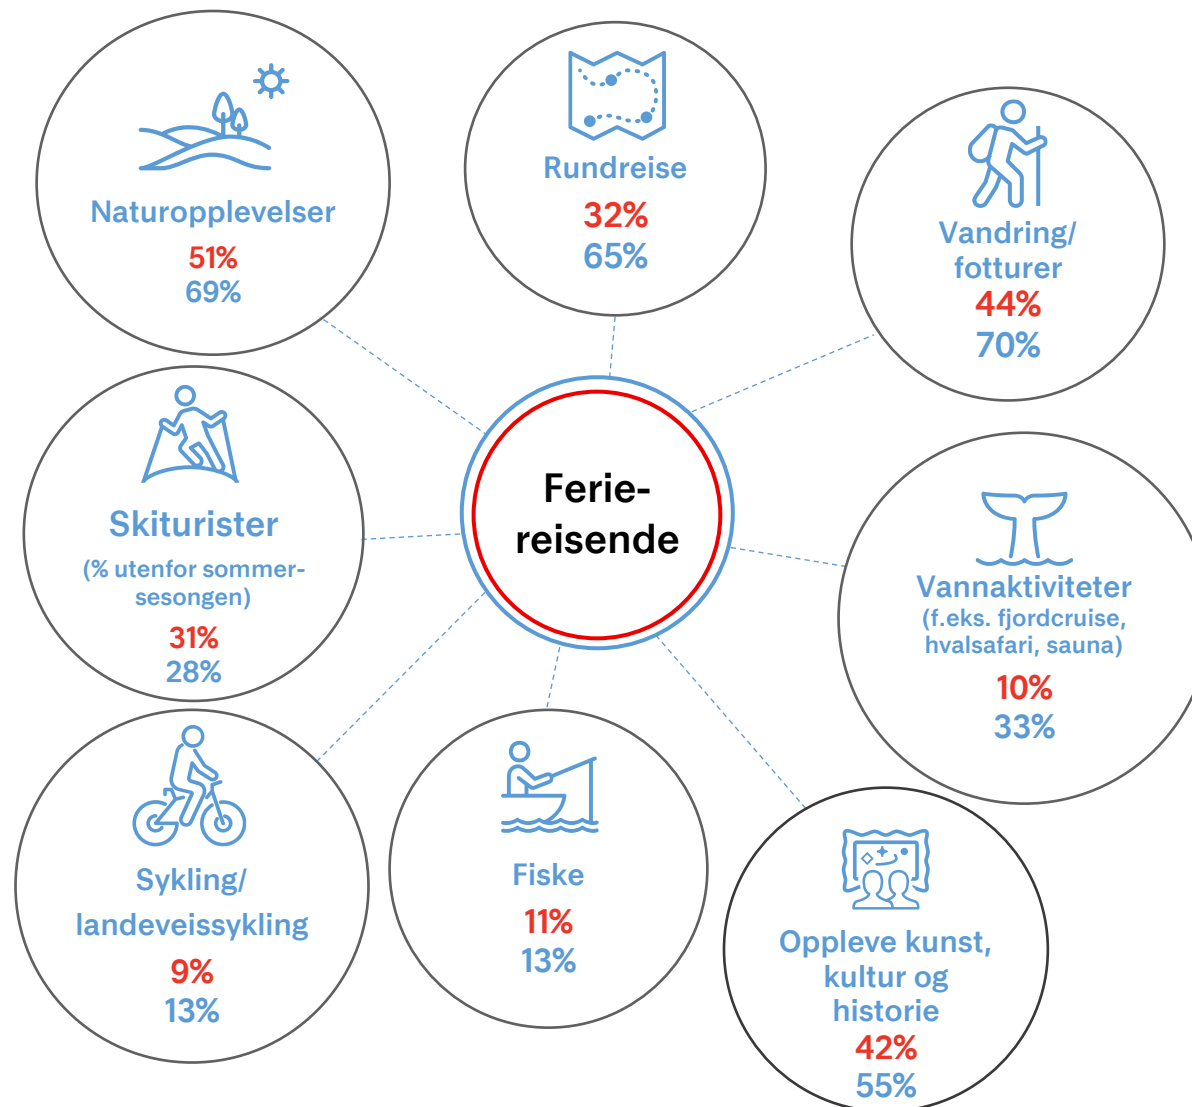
Naturopplevelser
51%
69%

Rundreise
32%
65%

Vandring/ fotturer
44%
70%

Skiturister
(% utenfor sommersesongen)
31%
28%

Ferie-
reisende

Vannaktiviteter
(f.eks. fjordcruise, hvalsafari, sauna)
10%
33%

Sykling/ landeveissykling
9%
13%

Fiske
11%
13%

Oppleve kunst, kultur og historie
42%
55%